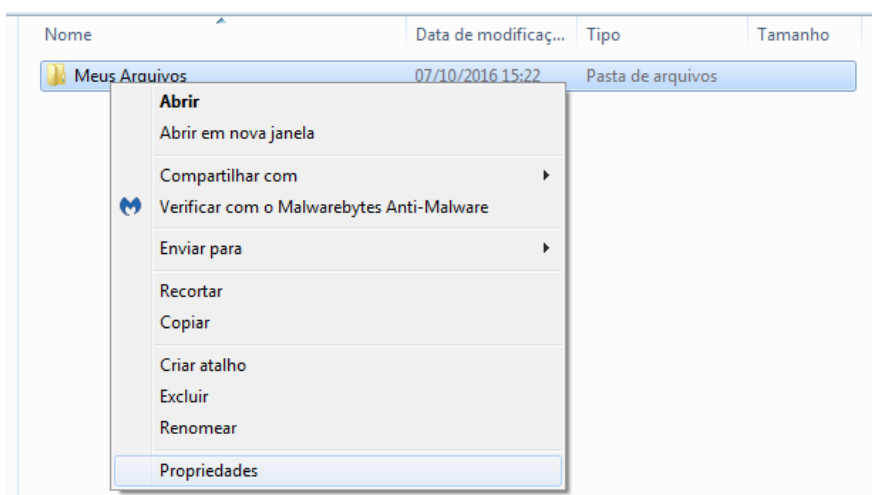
| Nome | Data de modificaç... | Tipo | Tamanho |
|---|---|---|---|
| Meus Arquivos | 07/10/2016 15:22 | Pasta de arquivos | |

Abrir
Abrir em nova janela
Compartilhar com
Verificar com o Malwarebytes Anti-Malware
Enviar para
Recortar
Copiar
Criar atalho
Excluir
Renomear
Propriedades